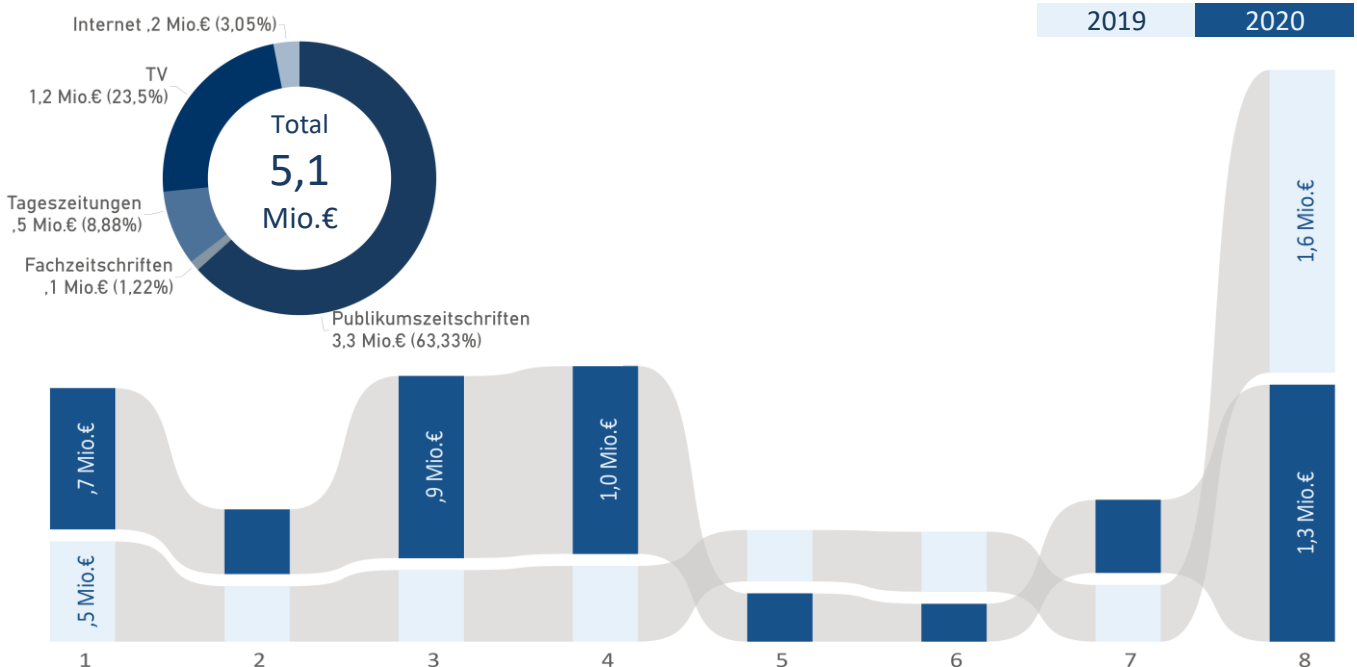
2019
2020

Internet ,2 Mio.€ (3,05%)
TV
1,2 Mio.€ (23,5%)
Total
5,1
Mio.€
Tageszeitungen
,5 Mio.€ (8,88%)
Fachzeitschriften
,1 Mio.€ (1,22%)
Publikumszeitschriften
3,3 Mio.€ (63,33%)

,7 Mio.€
,5 Mio.€
,9 Mio.€
1,0 Mio.€
1,6 Mio.€
1,3 Mio.€

1
2
3
4
5
6
7
8